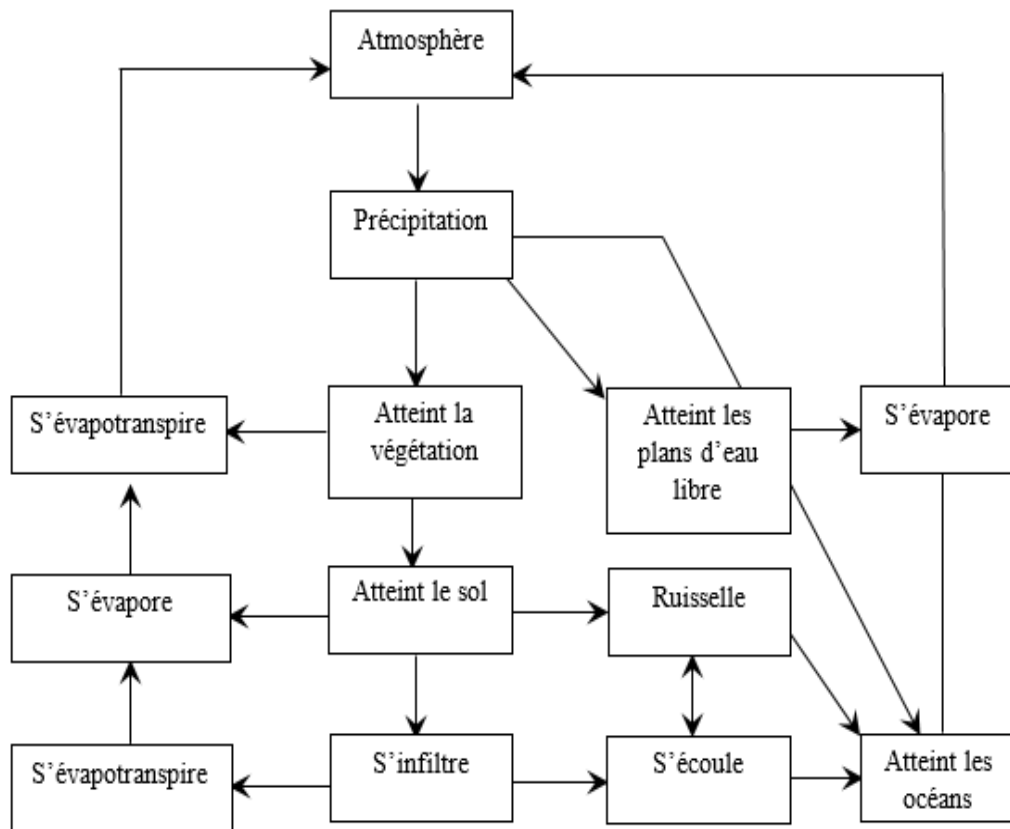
Atmosphère

Précipitation

S’évapotranspire

Atteint la végétation

Atteint les plans d’eau libre

S’évapore

S’évapore

Atteint le sol

Ruisselle

S’évapotranspire

S’infiltre

S’écoule

Atteint les océans